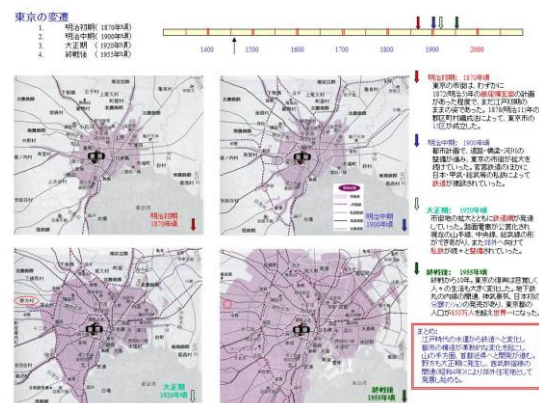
東京の変遷

1. 明治初期（1870年頃）
2. 明治中期（1900年頃）
3. 大正期（1920年頃）
4. 終戦後（1955年頃）

1400 1500 1600 1700 1800 1900 2000

明治初期 1870年頃

明治中期 1900年頃

大正期 1920年頃

終戦後 1955年頃

明治初期：1870年頃
東京の市街は、わずかに1872年明治5年の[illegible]の計画があった程度で、まだ江戸時代のままの姿であった。1878年明治11年の郡区町村編制法によって、東京市の15区が成立した。

明治中期：1900年頃
都市計画で、道路・橋梁・河川の整備が進み、東京の市街が拡大を続けていた。官営鉄道のほかに日本・甲武・総武等の私鉄によって鉄道が建設されていった。

大正期：1920年頃
市街地の拡大とともに鉄道網が発達していった。路面電車が広く普及され、環状の山手線、中央線、総武線の形ができあがり、また郊外へ向けて私鉄が続々と整備されていった。

終戦後：1955年頃
終戦から10年、東京の復興は目覚しく人々の生活も大きく変化した。地下鉄丸の内線の開通、神武景気、日本初の分譲マンションの発売があり、東京都の人口が800万人を超え世界一になった。

まとめ：
江戸時代の水運から鉄道へと変化し、都市の構造が革新的に変化を遂げ、山の手方面、首都近郊へと開発が進む。戦争や災害に見舞い、復興計画や開発の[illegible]により郊外住宅地として発展しある。